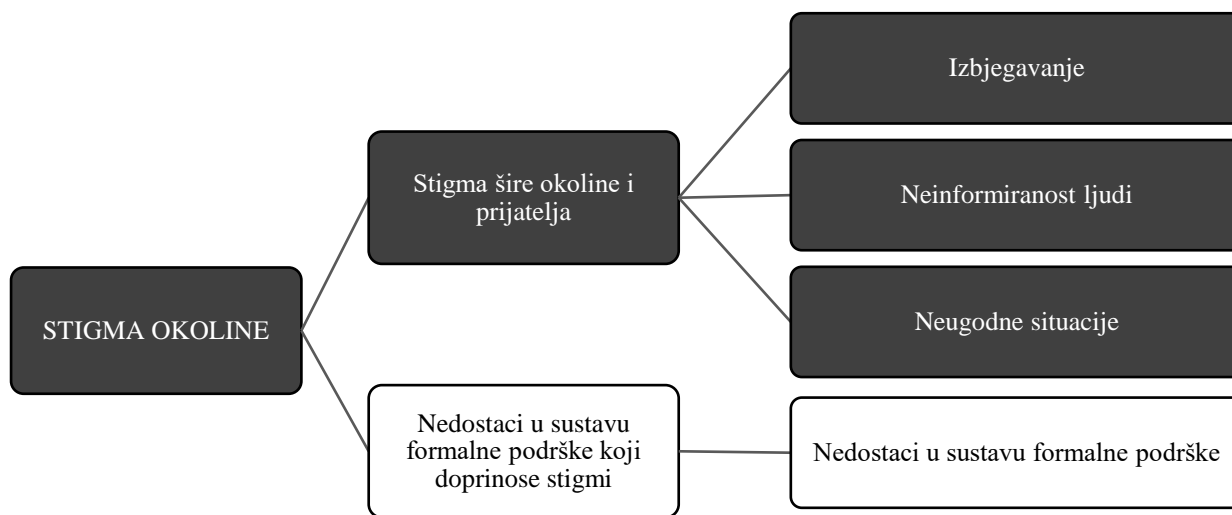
STIGMA OKOLINE

Stigma šire okoline i prijatelja

Izbjegavanje

Neinformiranost ljudi

Neugodne situacije

Nedostaci u sustavu formalne podrške koji doprinose stigmi

Nedostaci u sustavu formalne podrške